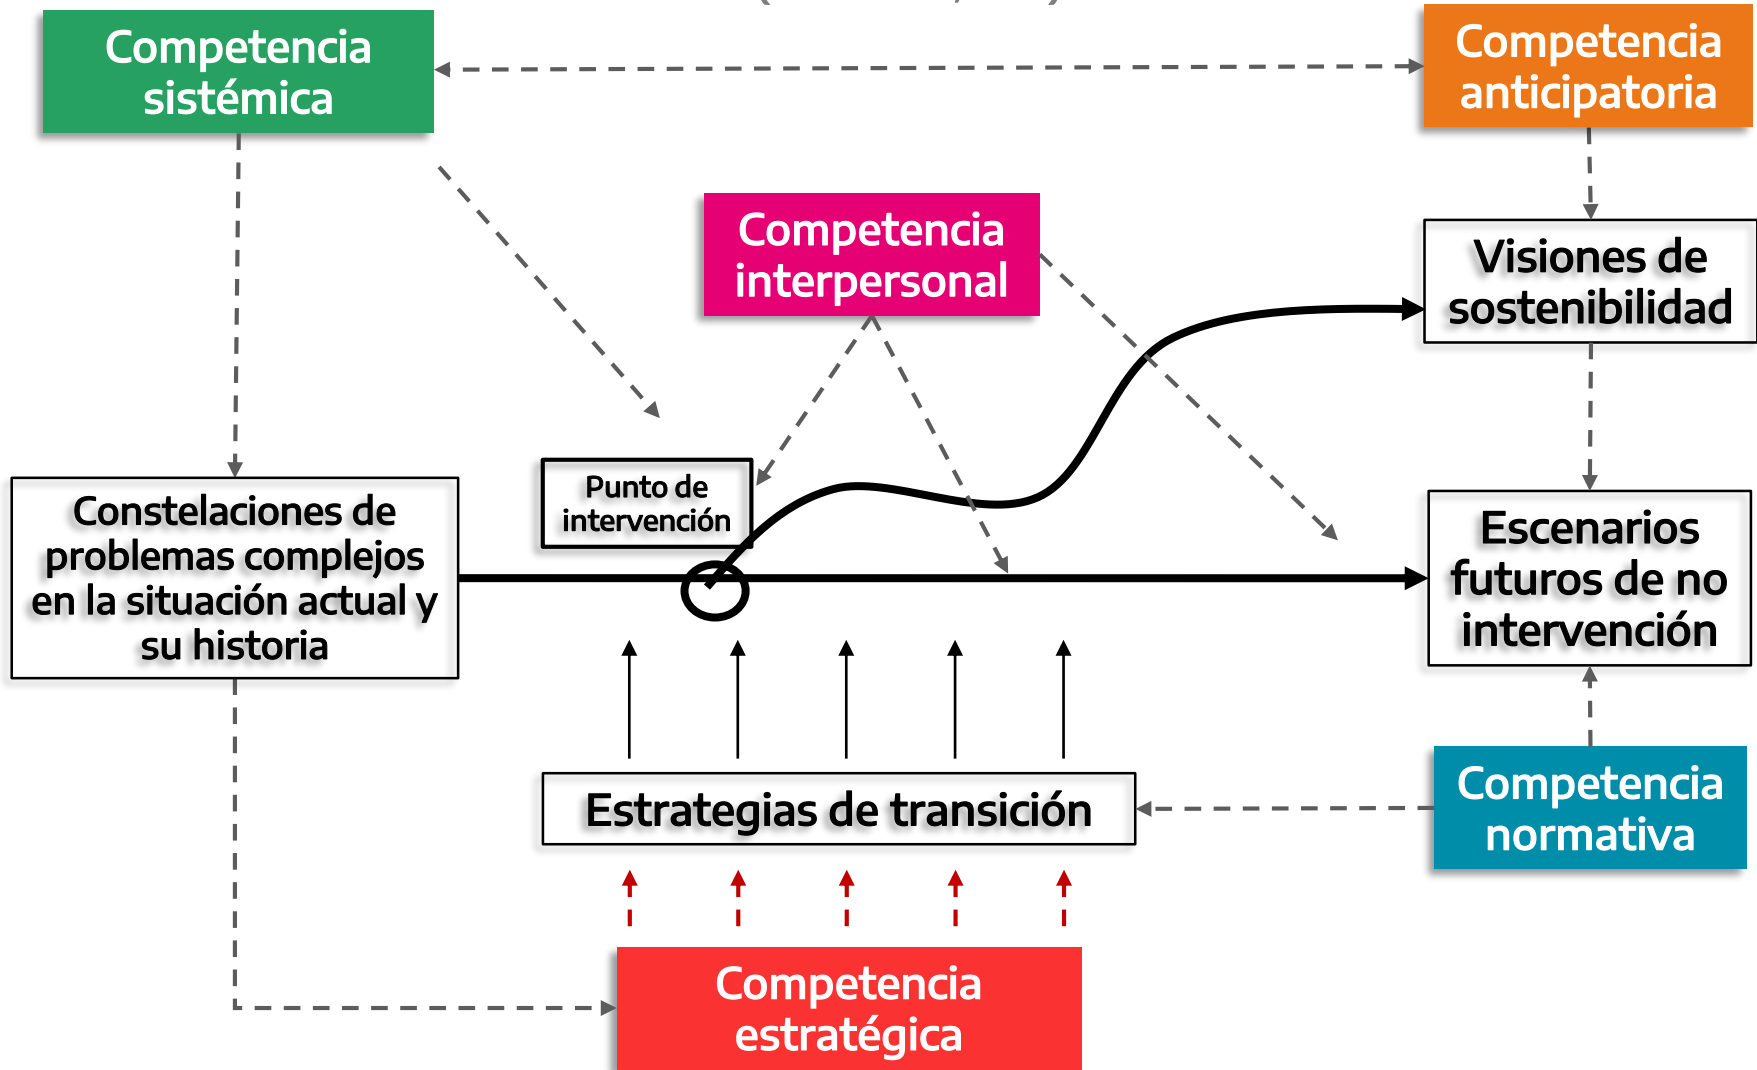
Competencia sistémica

Competencia anticipatoria

Competencia interpersonal

Visiones de sostenibilidad

Punto de intervención

Constelaciones de problemas complejos en la situación actual y su historia

Escenarios futuros de no intervención

Estrategias de transición

Competencia normativa

Competencia estratégica